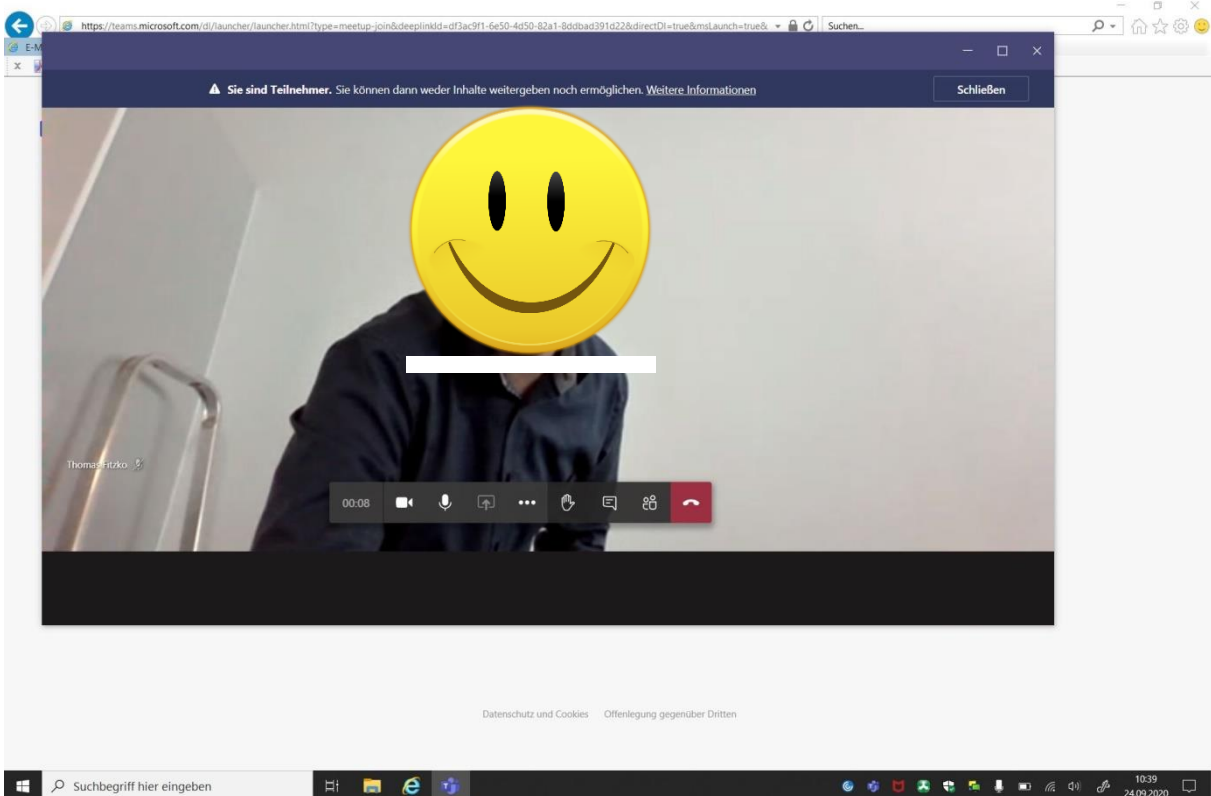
https://teams.microsoft.com/dl/launcher/launcher.html?type=meetup-join&deeplinkId=df3ac9f1-6e50-4d50-82a1-8ddbad391d22&directDl=true&msLaunch=true&

Suchen...

E-M

Sie sind Teilnehmer. Sie können dann weder Inhalte weitergeben noch ermöglichen. Weitere Informationen

Schließen

Thomas Fitzko

00:08

Datenschutz und Cookies Offenlegung gegenüber Dritten

Suchbegriff hier eingeben

10:39
24.09.2020